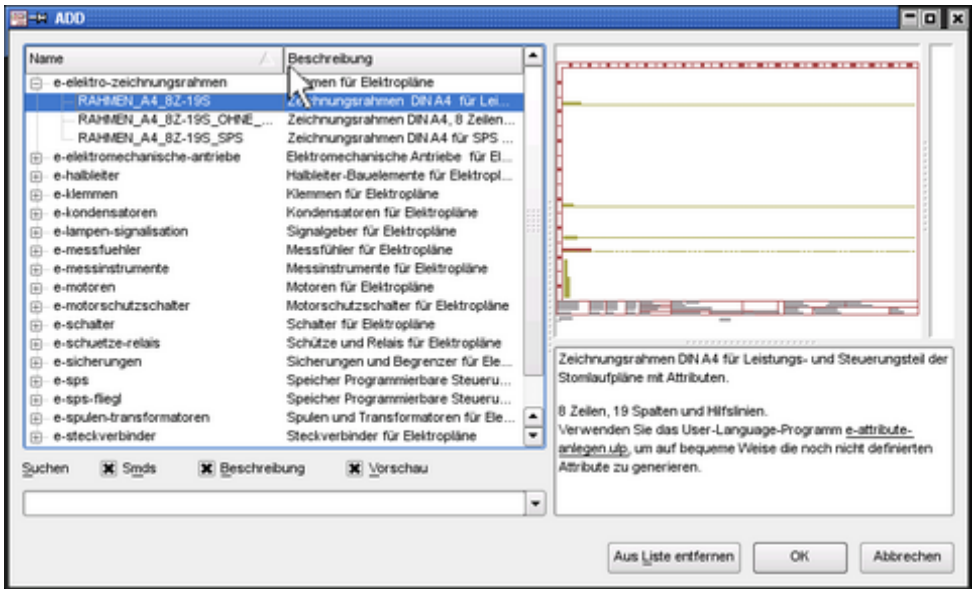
ADD

| Name | Beschreibung |
|---|---|
| e-elektro-zeichnungsrahmen | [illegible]men für Elektropläne |
| RAHMEN_A4_8Z-19S | Zeichnungsrahmen DIN A4 für Lei... |
| RAHMEN_A4_8Z-19S_OHNE_... | Zeichnungsrahmen DIN A4, 8 Zeilen... |
| RAHMEN_A4_8Z-19S_SPS | Zeichnungsrahmen DIN A4 für SPS ... |
| e-elektromechanische-antriebe | Elektromechanische Antriebe für El... |
| e-halbleiter | Halbleiter-Bauelemente für Elektropl... |
| e-klemmen | Klemmen für Elektropläne |
| e-kondensatoren | Kondensatoren für Elektropläne |
| e-lampen-signalisation | Signalgeber für Elektropläne |
| e-messfuehler | Messfühler für Elektropläne |
| e-messinstrumente | Messinstrumente für Elektropläne |
| e-motoren | Motoren für Elektropläne |
| e-motorschutzschalter | Motorschutzschalter für Elektropläne |
| e-schalter | Schalter für Elektropläne |
| e-schuetze-relais | Schütze und Relais für Elektropläne |
| e-sicherungen | Sicherungen und Begrenzer für Ele... |
| e-sps | Speicher Programmierbare Steueru... |
| e-sps-fliegl | Speicher Programmierbare Steueru... |
| e-spulen-transformatoren | Spulen und Transformatoren für Ele... |
| e-steckverbinder | Steckverbinder für Elektropläne |

Suchen  Smds  Beschreibung  Vorschau

Zeichnungsrahmen DIN A4 für Leistungs- und Steuerungsteil der Stomlaufpläne mit Attributen.

8 Zeilen, 19 Spalten und Hilfslinien.
Verwenden Sie das User-Language-Programm e-attribute-anlegen.ulp, um auf bequeme Weise die noch nicht definierten Attribute zu generieren.

Aus Liste entfernen  OK  Abbrechen